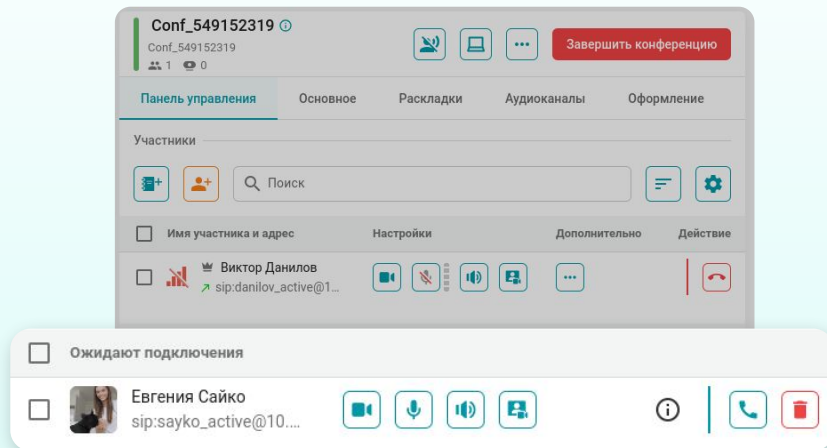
Conf_549152319

Conf_549152319

1 0

Завершить конференцию

Панель управления
Основное
Раскладки
Аудиоканалы
Оформление

Участники

Поиск

Имя участника и адрес
Настройки
Дополнительно
Действие

Виктор Данилов
sip:danilov_active@1...

Ожидают подключения

Евгения Сайко
sip:sayko_active@10....